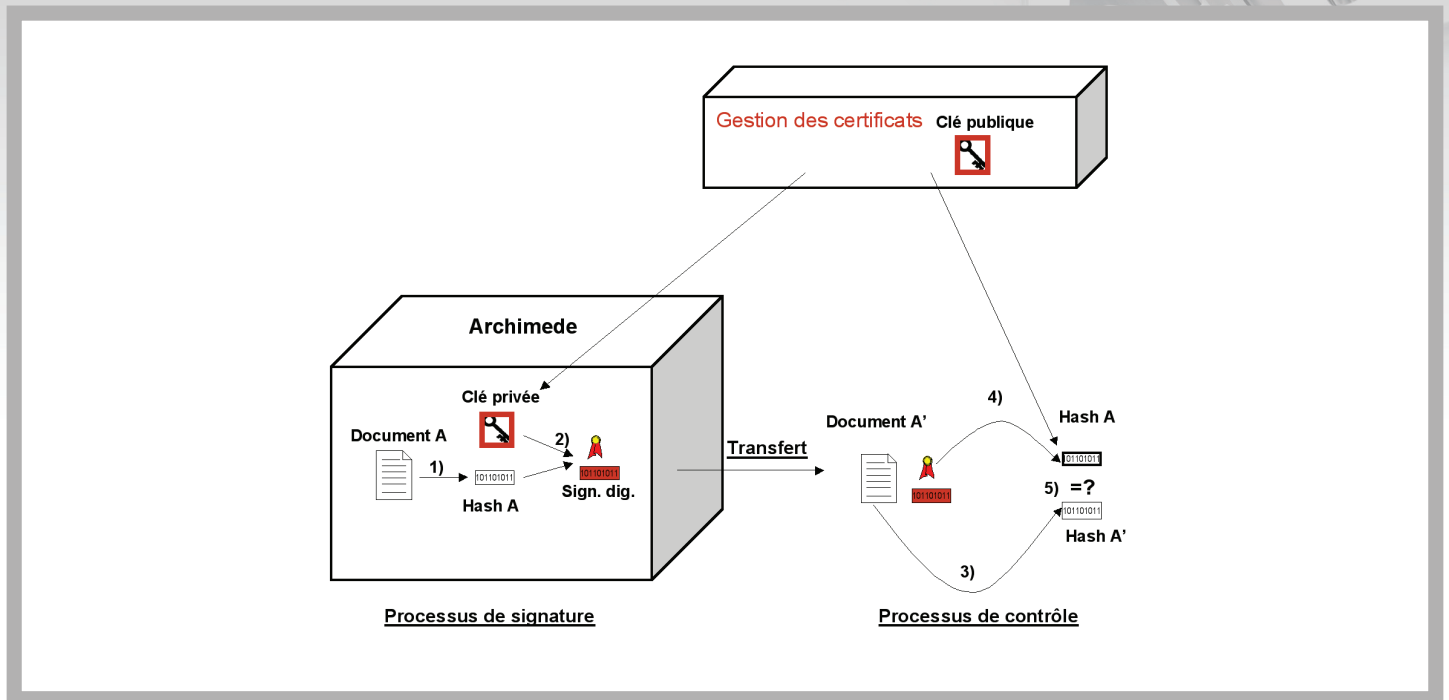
Gestion des certificats
Clé publique

Archimede

Clé privée

Document A

1)

101101011

Hash A

2)

101101011

Sign. dig.

Transfert

Document A'

101101011

4)

Hash A

101101011

5) =?

101101011

Hash A'

3)

Processus de signature

Processus de contrôle